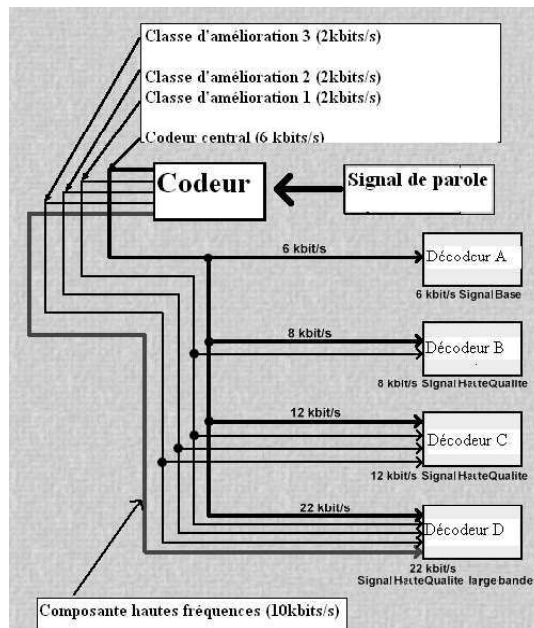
Classe d'amélioration 3 (2kbits/s)

Classe d'amélioration 2 (2kbits/s)
Classe d'amélioration 1 (2kbits/s)

Codeur central (6 kbits/s)

Codeur

Signal de parole

6 kbit/s

Décodeur A

6 kbit/s Signal Base

8 kbit/s

Décodeur B

8 kbit/s Signal HauteQualite

12 kbit/s

Décodeur C

12 kbit/s Signal HauteQualite

22 kbit/s

Décodeur D

22 kbit/s
Signal HauteQualite large bande

Composante hautes fréquences (10kbits/s)